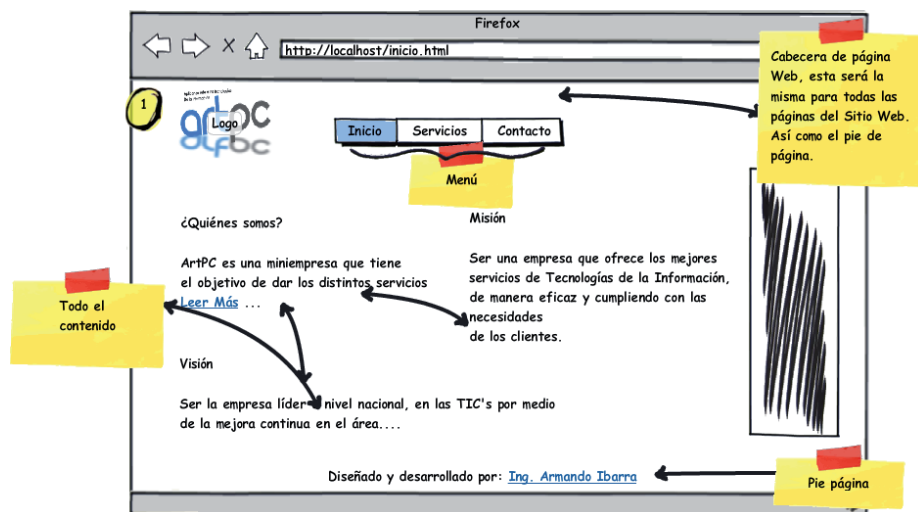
Firefox

http://localhost/inicio.html

Cabecera de página Web, esta será la misma para todas las páginas del Sitio Web. Así como el pie de página.

1

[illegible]

Logo

Inicio | Servicios | Contacto

Menú

¿Quiénes somos?

ArtPC es una miniempresa que tiene el objetivo de dar los distintos servicios
Leer Más ...

Misión

Ser una empresa que ofrece los mejores servicios de Tecnologías de la Información, de manera eficaz y cumpliendo con las necesidades
de los clientes.

Todo el contenido

Visión

Ser la empresa líder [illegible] nivel nacional, en las TIC's por medio de la mejora continua en el área....

Diseñado y desarrollado por: Ing. Armando Ibarra

Pie página